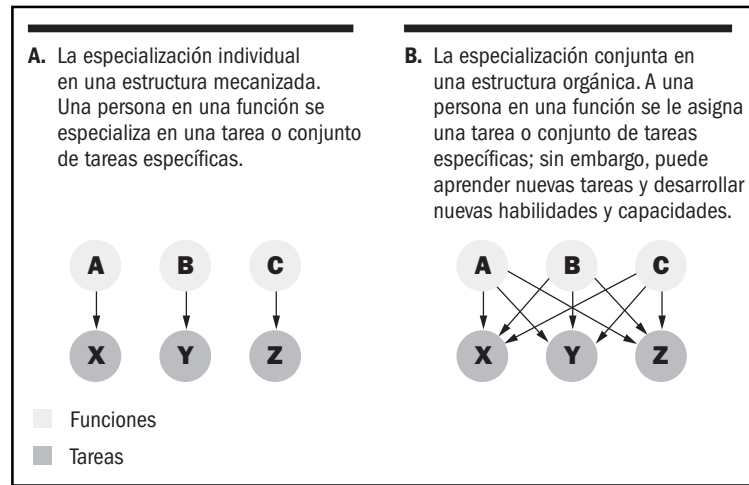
A. La especialización individual en una estructura mecanizada. Una persona en una función se especializa en una tarea o conjunto de tareas específicas.

A B C

X Y Z

B. La especialización conjunta en una estructura orgánica. A una persona en una función se le asigna una tarea o conjunto de tareas específicas; sin embargo, puede aprender nuevas tareas y desarrollar nuevas habilidades y capacidades.

A B C

X Y Z

Funciones

Tareas